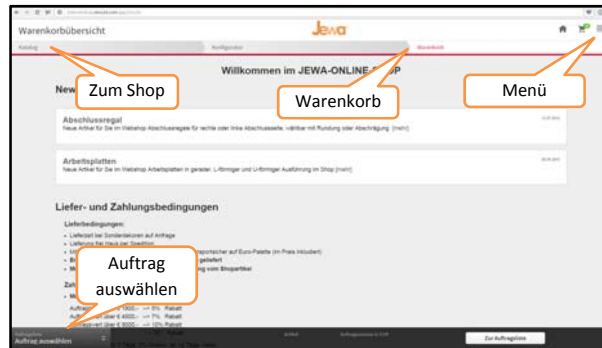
Warenkorbübersicht

Jewa

Katalog

Konfigurator

Warenkorb

Zum Shop

Warenkorb

Menü

Willkommen im JEWA-ONLINE-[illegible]

New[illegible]

Abschlussregal

Neue Artikel für Sie im Webshop Abschlussregale für rechte oder linke Abschlussseite, wählbar mit Rundung oder Abschrägung [mehr]

Arbeitsplatten

Neue Artikel für Sie im Webshop Arbeitsplatten in gerader, L-förmiger und U-förmiger Ausführung im Shop [mehr]

Liefer- und Zahlungsbedingungen

Lieferbedingungen:

Lieferzeit bei Sonderdekoren auf Anfrage

Lieferung frei Haus per Spedition

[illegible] transportsicher auf Euro-Palette (im Preis inkludiert)

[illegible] geliefert

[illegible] vom Shopartikel

Auftrag auswählen

Zah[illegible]

Auftrag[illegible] 1000,- => 5% Rabatt

Auftrag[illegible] über € 4000,- => 7% Rabatt

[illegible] über € 8000,- => 10% Rabatt

Auftrag auswählen

Zur Auftragsliste